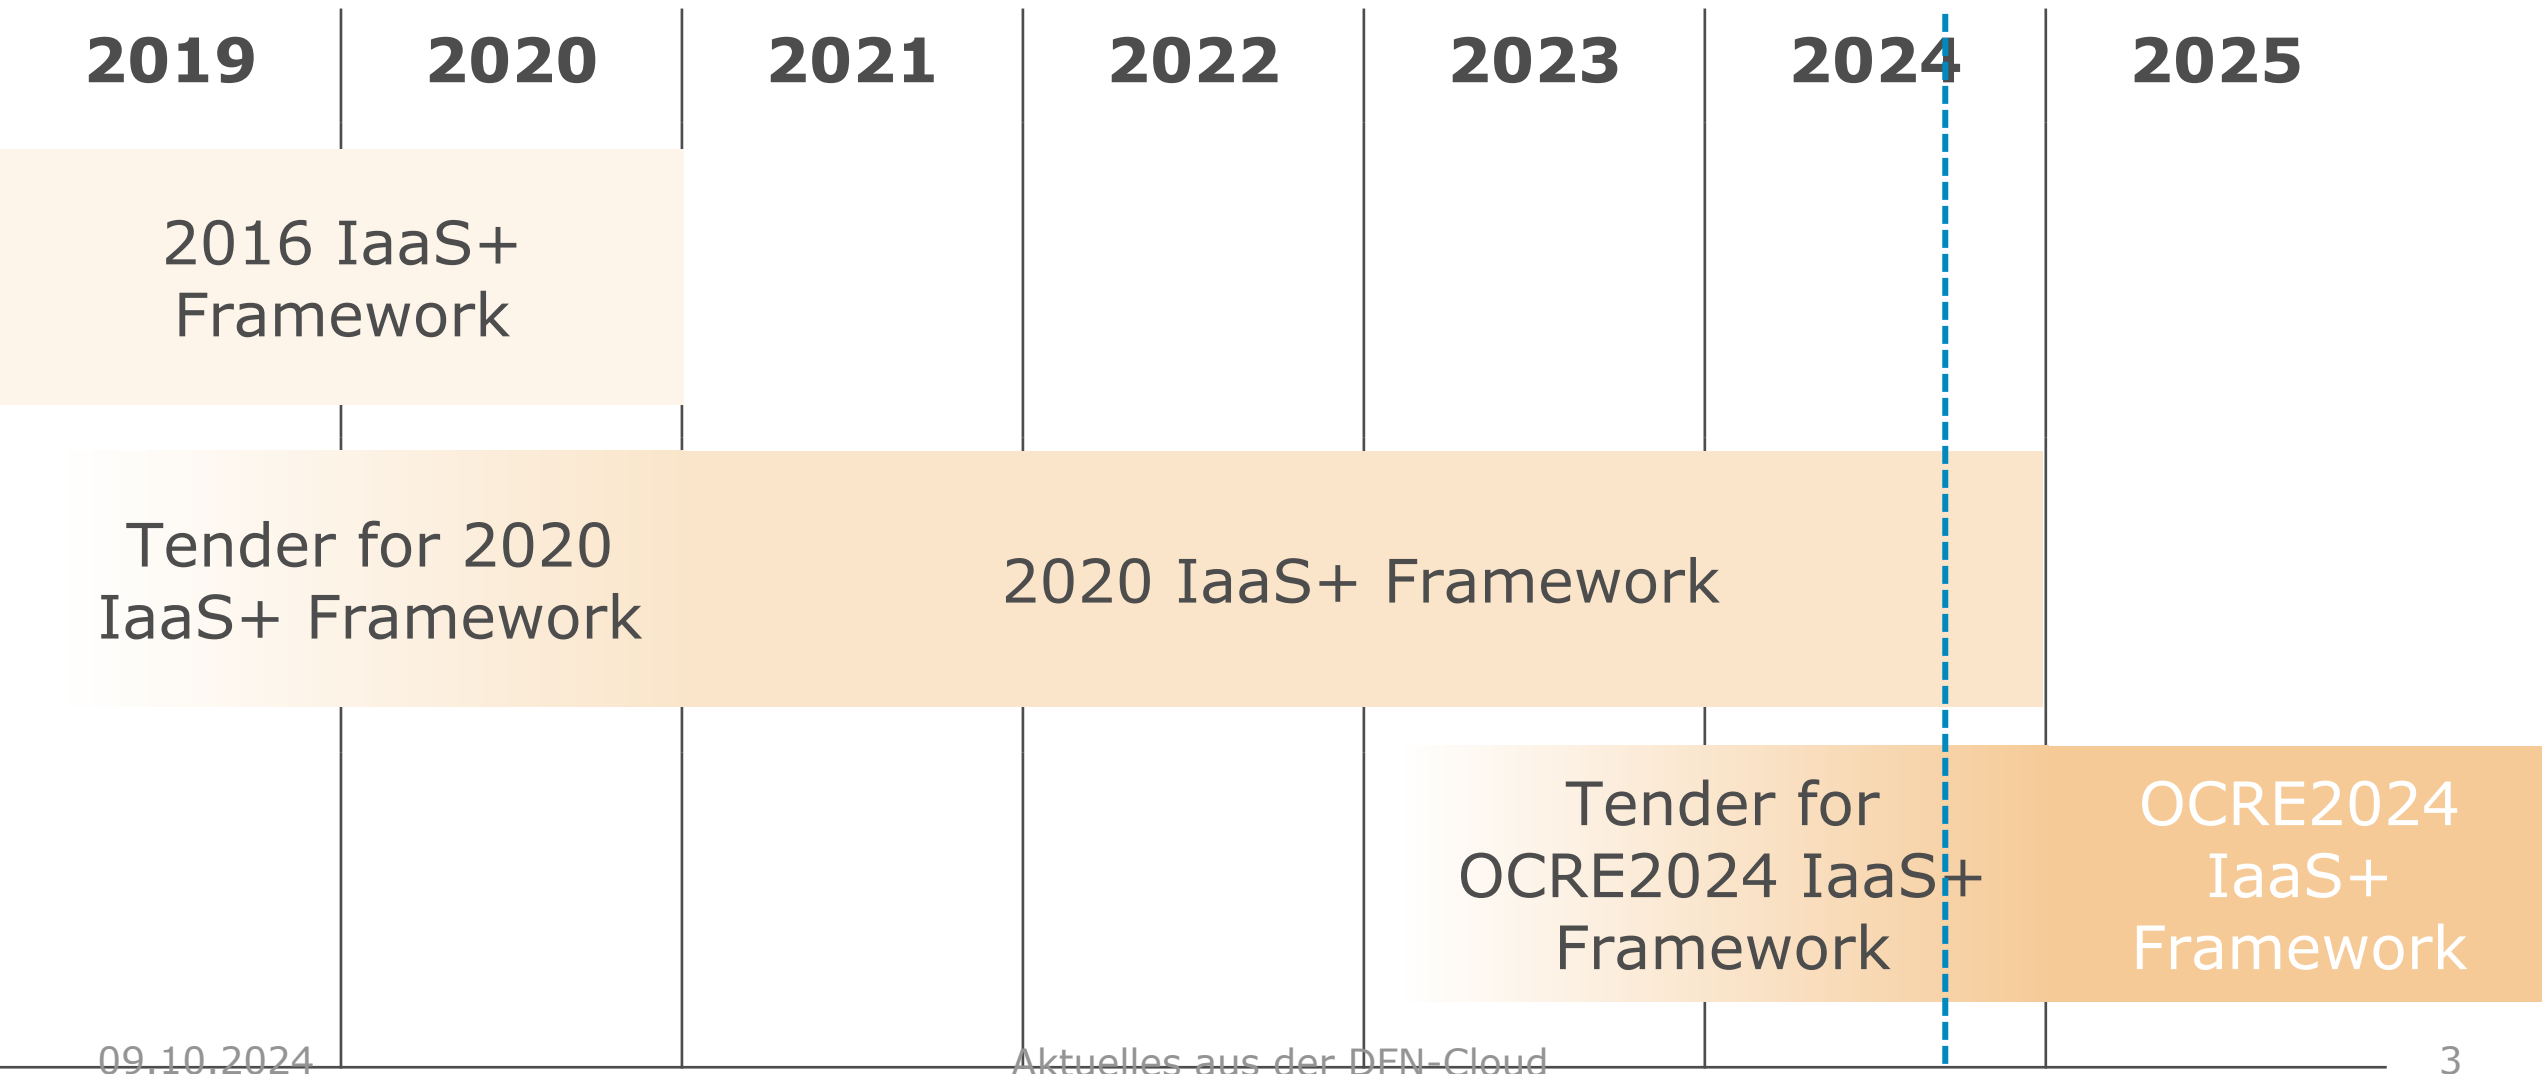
2019 2020 2021 2022 2023 2024 2025

2016 IaaS+ Framework

Tender for 2020 IaaS+ Framework

2020 IaaS+ Framework

Tender for OCRE2024 IaaS+ Framework

OCRE2024 IaaS+ Framework

09.10.2024

Aktuelles aus der DFN-Cloud

3